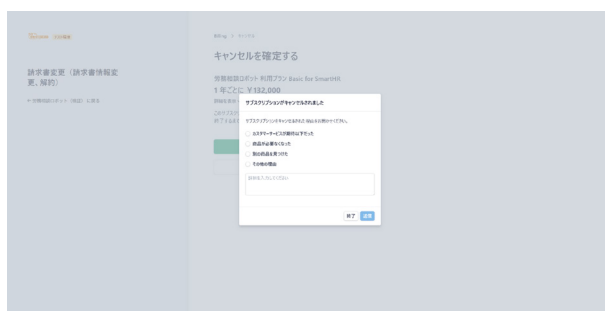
請求書変更（請求書情報変更、解約）

← 労務知識ロボット（株式）に戻る

請求 > キャンセル

キャンセルを確定する

労務知識ロボット 利用プラン Basic for SmartHR

1 年ごとに ￥132,000

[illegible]

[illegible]

サブスクリプションがキャンセルされました

サブスクリプションをキャンセルされた理由をお聞かせください。

カスタマーサービスが期待以下だった

商品が必要なくなった

別の商品を見つけた

その他の理由

詳細をご入力ください

終了 送信